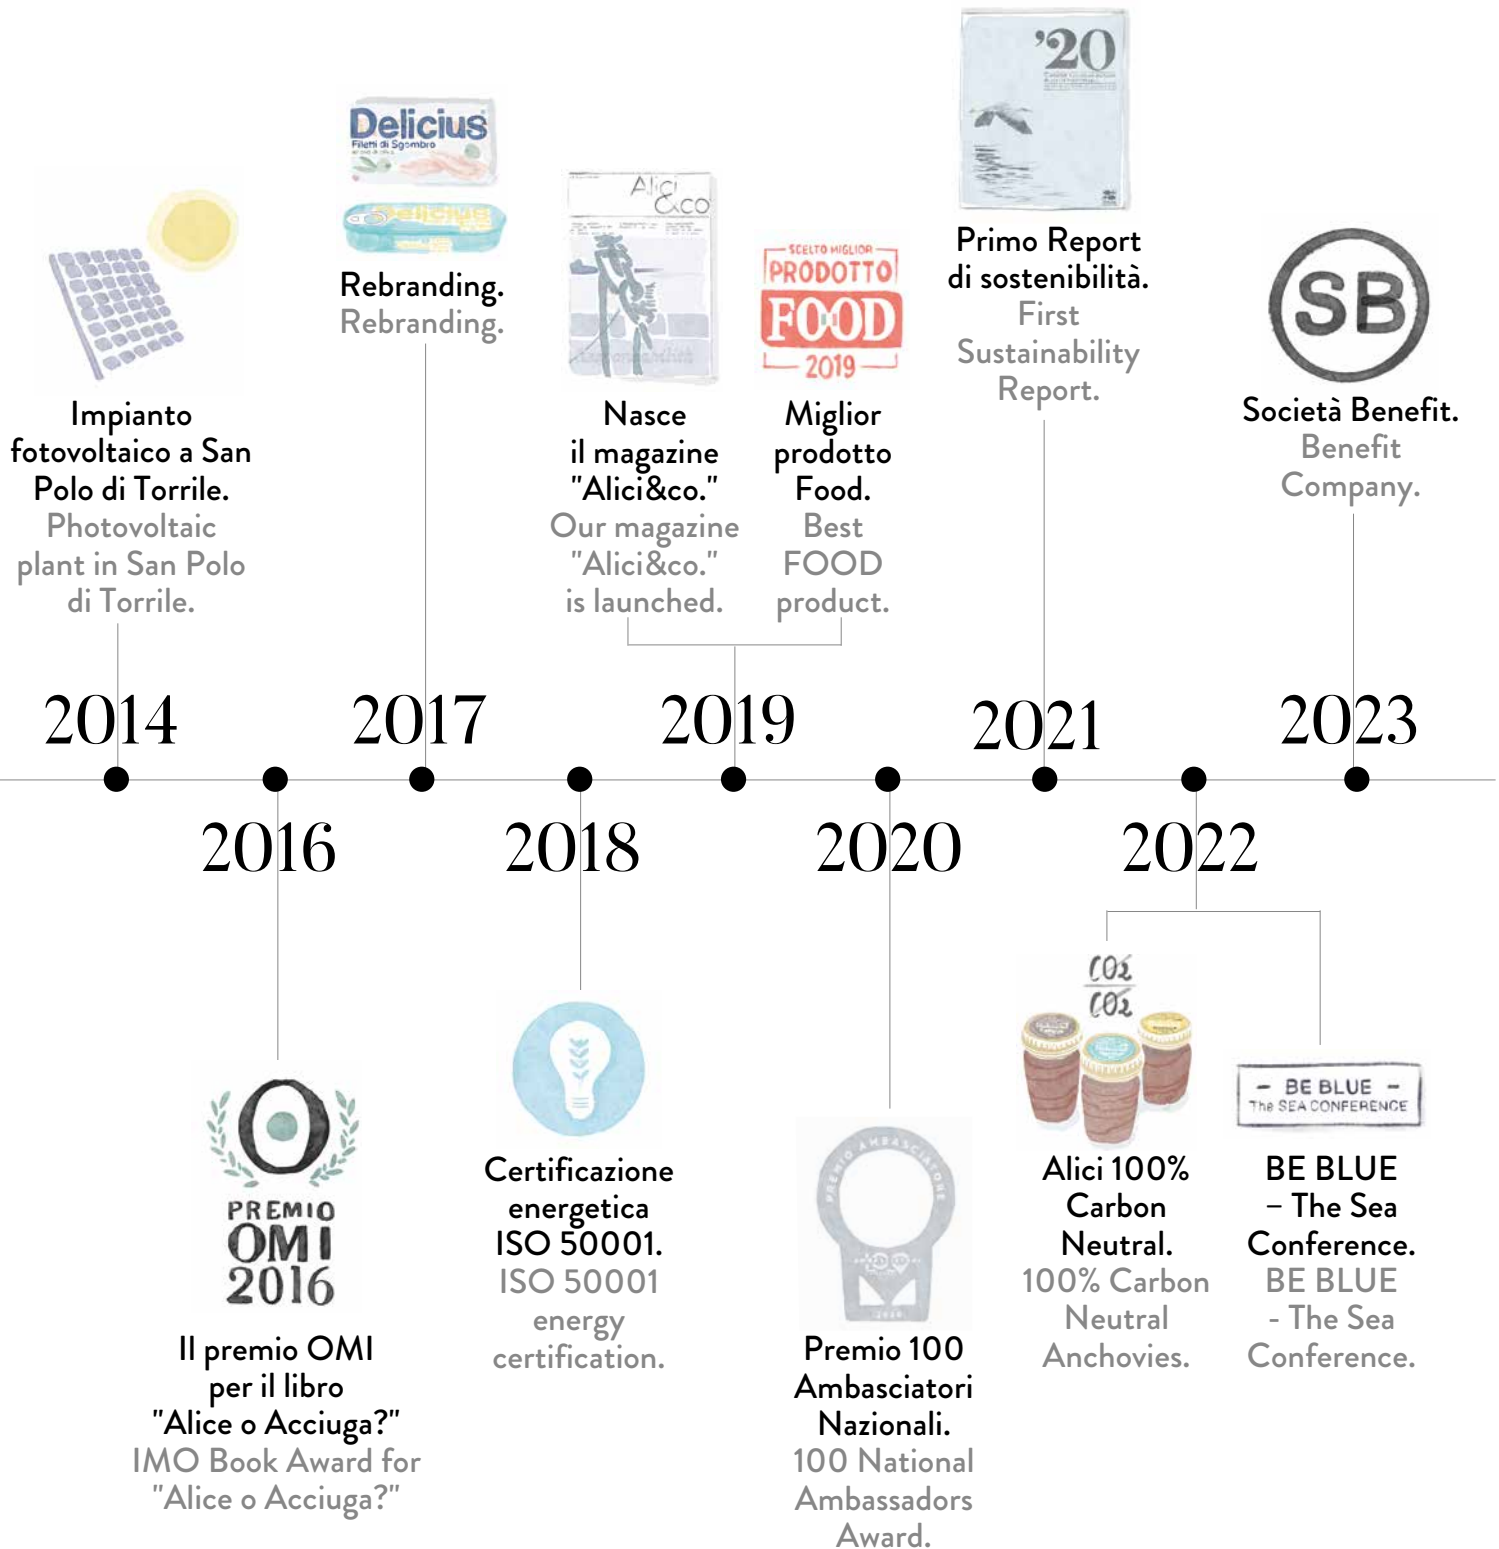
Delicius
Filetti di Sgombro

Alici &co

SCELTO MIGLIOR
PRODOTTO
FOOD
2019

'20

SB

Impianto fotovoltaico a San Polo di Torrile.
Photovoltaic plant in San Polo di Torrile.

Rebranding.
Rebranding.

Nasce il magazine "Alici&co."
Our magazine "Alici&co." is launched.

Miglior prodotto Food.
Best FOOD product.

Primo Report di sostenibilità.
First Sustainability Report.

Società Benefit.
Benefit Company.

2014

2017

2019

2021

2023

2016

2018

2020

2022

$CO_2$
$CO_2$

PREMIO
OMI
2016

- BE BLUE -
The SEA CONFERENCE

Il premio OMI per il libro "Alice o Acciuga?"
IMO Book Award for "Alice o Acciuga?"

Certificazione energetica ISO 50001.
ISO 50001 energy certification.

Premio 100 Ambasciatori Nazionali.
100 National Ambassadors Award.

Alici 100% Carbon Neutral.
100% Carbon Neutral Anchovies.

BE BLUE – The Sea Conference.
BE BLUE - The Sea Conference.